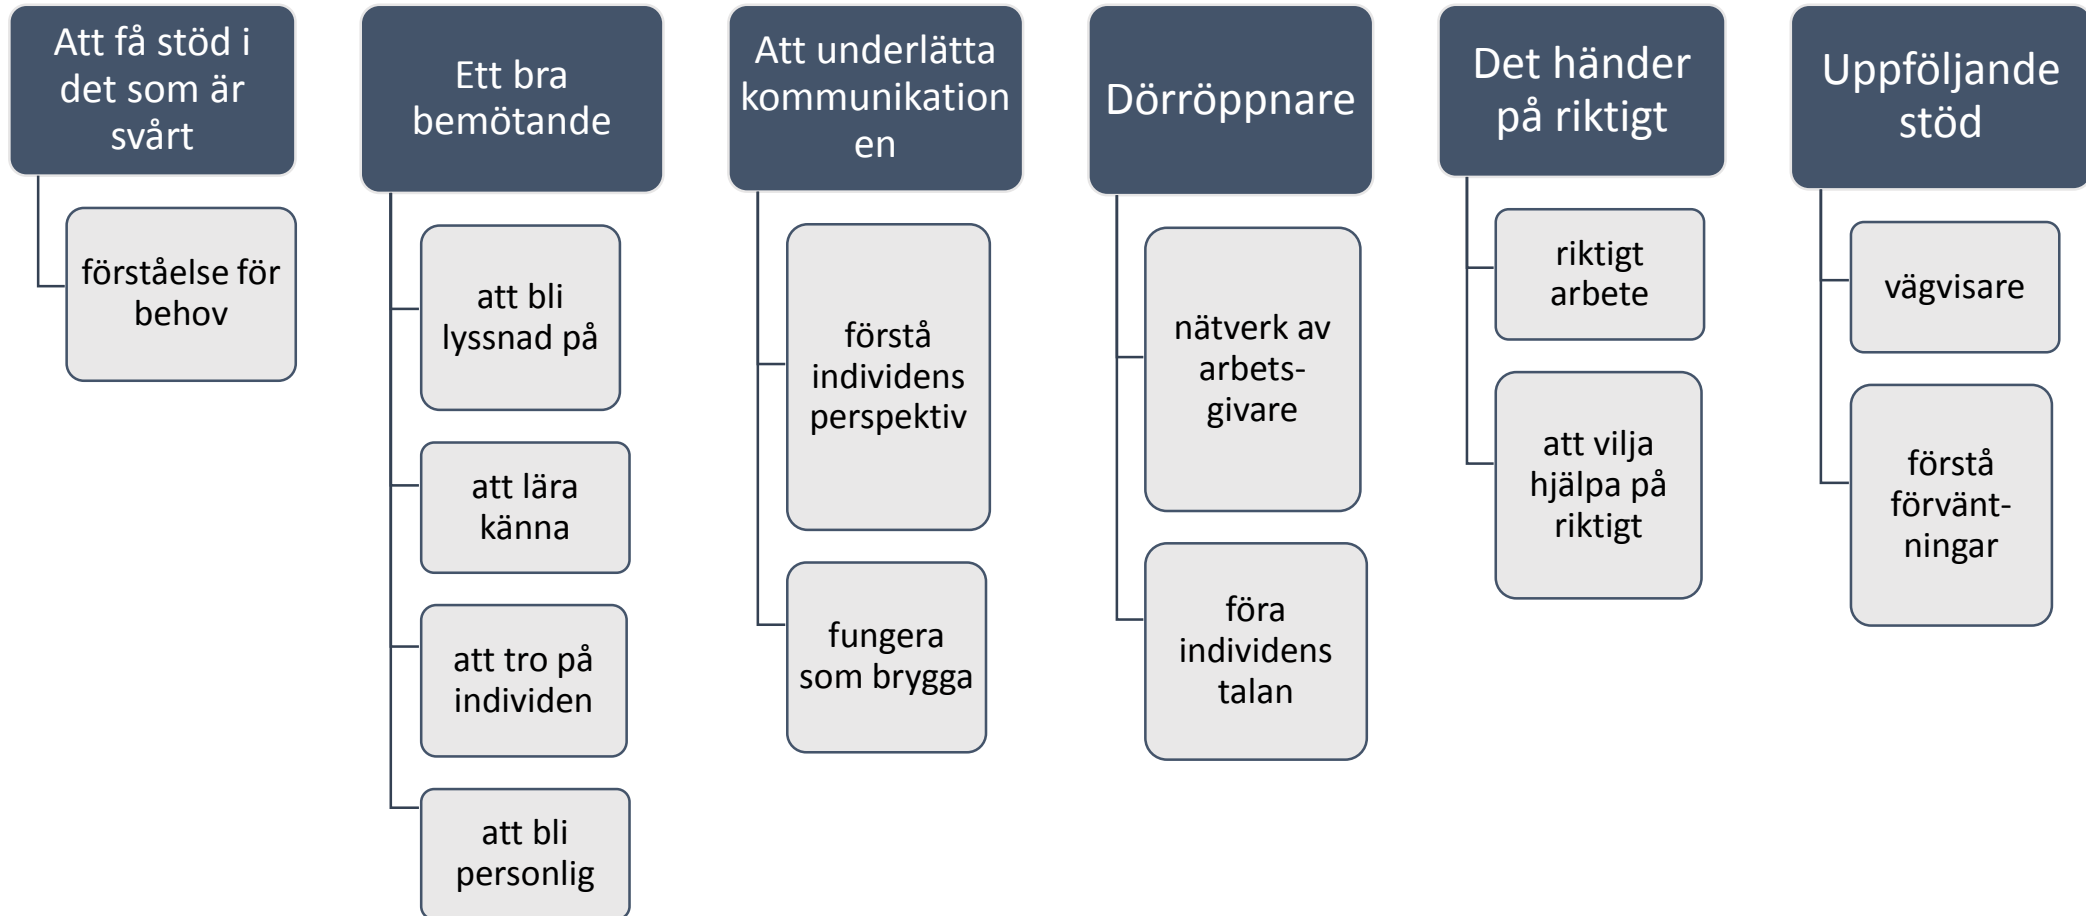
Att få stöd i det som är svårt

förståelse för behov

Ett bra bemötande

att bli lyssnad på

att lära känna

att tro på individen

att bli personlig

Att underlätta kommunikationen

förstå individens perspektiv

fungera som brygga

Dörröppnare

nätverk av arbetsgivare

föra individens talan

Det händer på riktigt

riktigt arbete

att vilja hjälpa på riktigt

Uppföljande stöd

vägvisare

förstå förväntningar